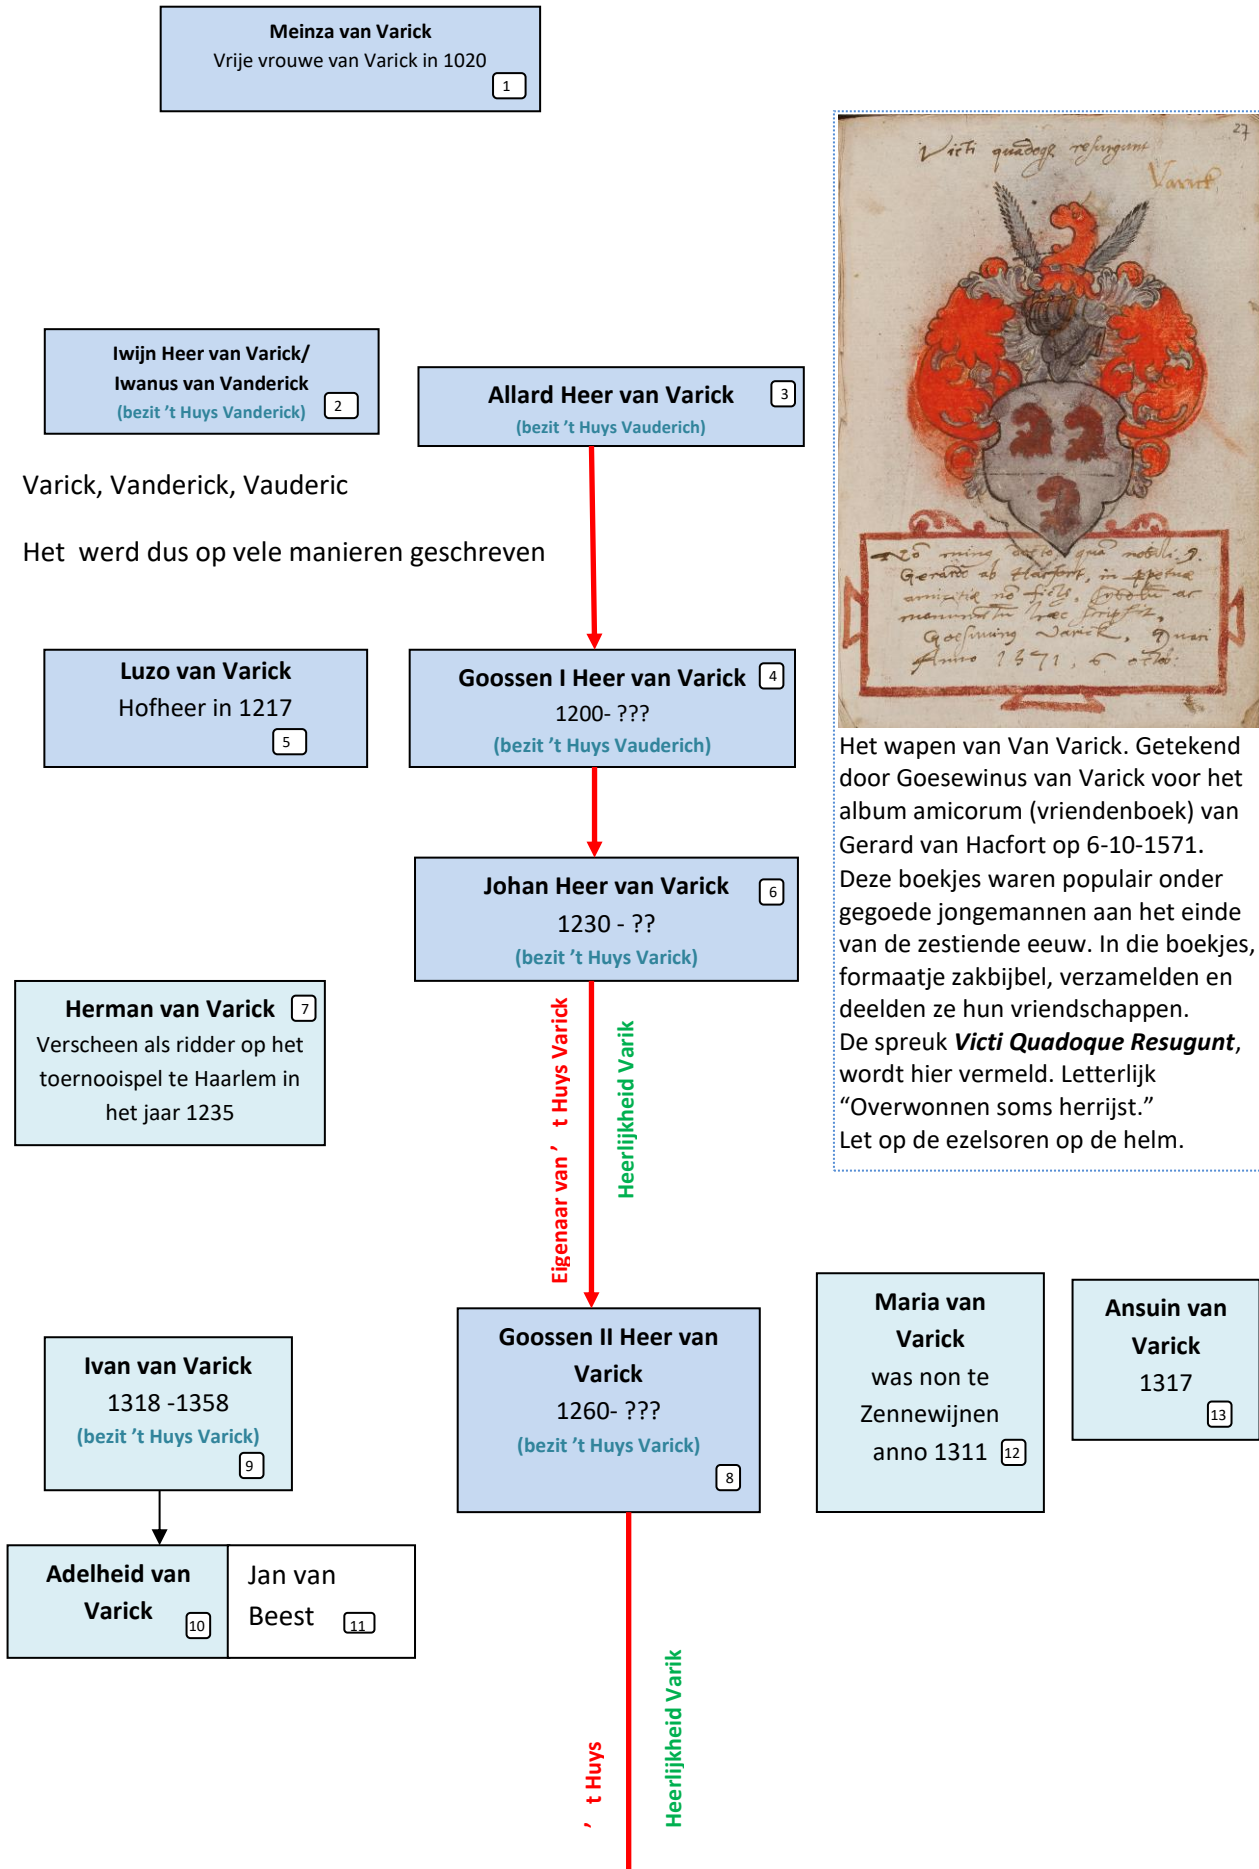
Meinza van Varick
Vrije vrouwe van Varick in 1020
1

Iwijn Heer van Varick/
Iwanus van Vanderick
(bezit 't Huys Vanderick) 2

Allard Heer van Varick 3
(bezit 't Huys Vauderich)

Varick, Vanderick, Vauderic

Het werd dus op vele manieren geschreven

27
Victi quadoque resurgunt
Varick
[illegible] Gerardo ab Hacfort, in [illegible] amicitie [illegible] Goesuinus Varick, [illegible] Anno 1571, 6 octob.

Het wapen van Van Varick. Getekend door Goesewinus van Varick voor het album amicorum (vriendenboek) van Gerard van Hacfort op 6-10-1571. Deze boekjes waren populair onder gegoede jongemannen aan het einde van de zestiende eeuw. In die boekjes, formaatje zakbijbel, verzamelden en deelden ze hun vriendschappen.
De spreuk ***Victi Quadoque Resugunt***, wordt hier vermeld. Letterlijk "Overwonnen soms herrijst."
Let op de ezelsoren op de helm.

Luzo van Varick
Hofheer in 1217
5

Goossen I Heer van Varick 4
1200- ???
(bezit 't Huys Vauderich)

Johan Heer van Varick 6
1230 - ??
(bezit 't Huys Varick)

Herman van Varick 7
Verscheen als ridder op het toernooispel te Haarlem in het jaar 1235

Eigenaar van ' t Huys Varick

Heerlijkheid Varik

Goossen II Heer van Varick
1260- ???
(bezit 't Huys Varick)
8

Maria van Varick
was non te Zennewijnen
anno 1311 12

Ansuin van Varick
1317
13

Ivan van Varick
1318 -1358
(bezit 't Huys Varick)
9

Adelheid van Varick 10

Jan van Beest 11

' t Huys

Heerlijkheid Varik